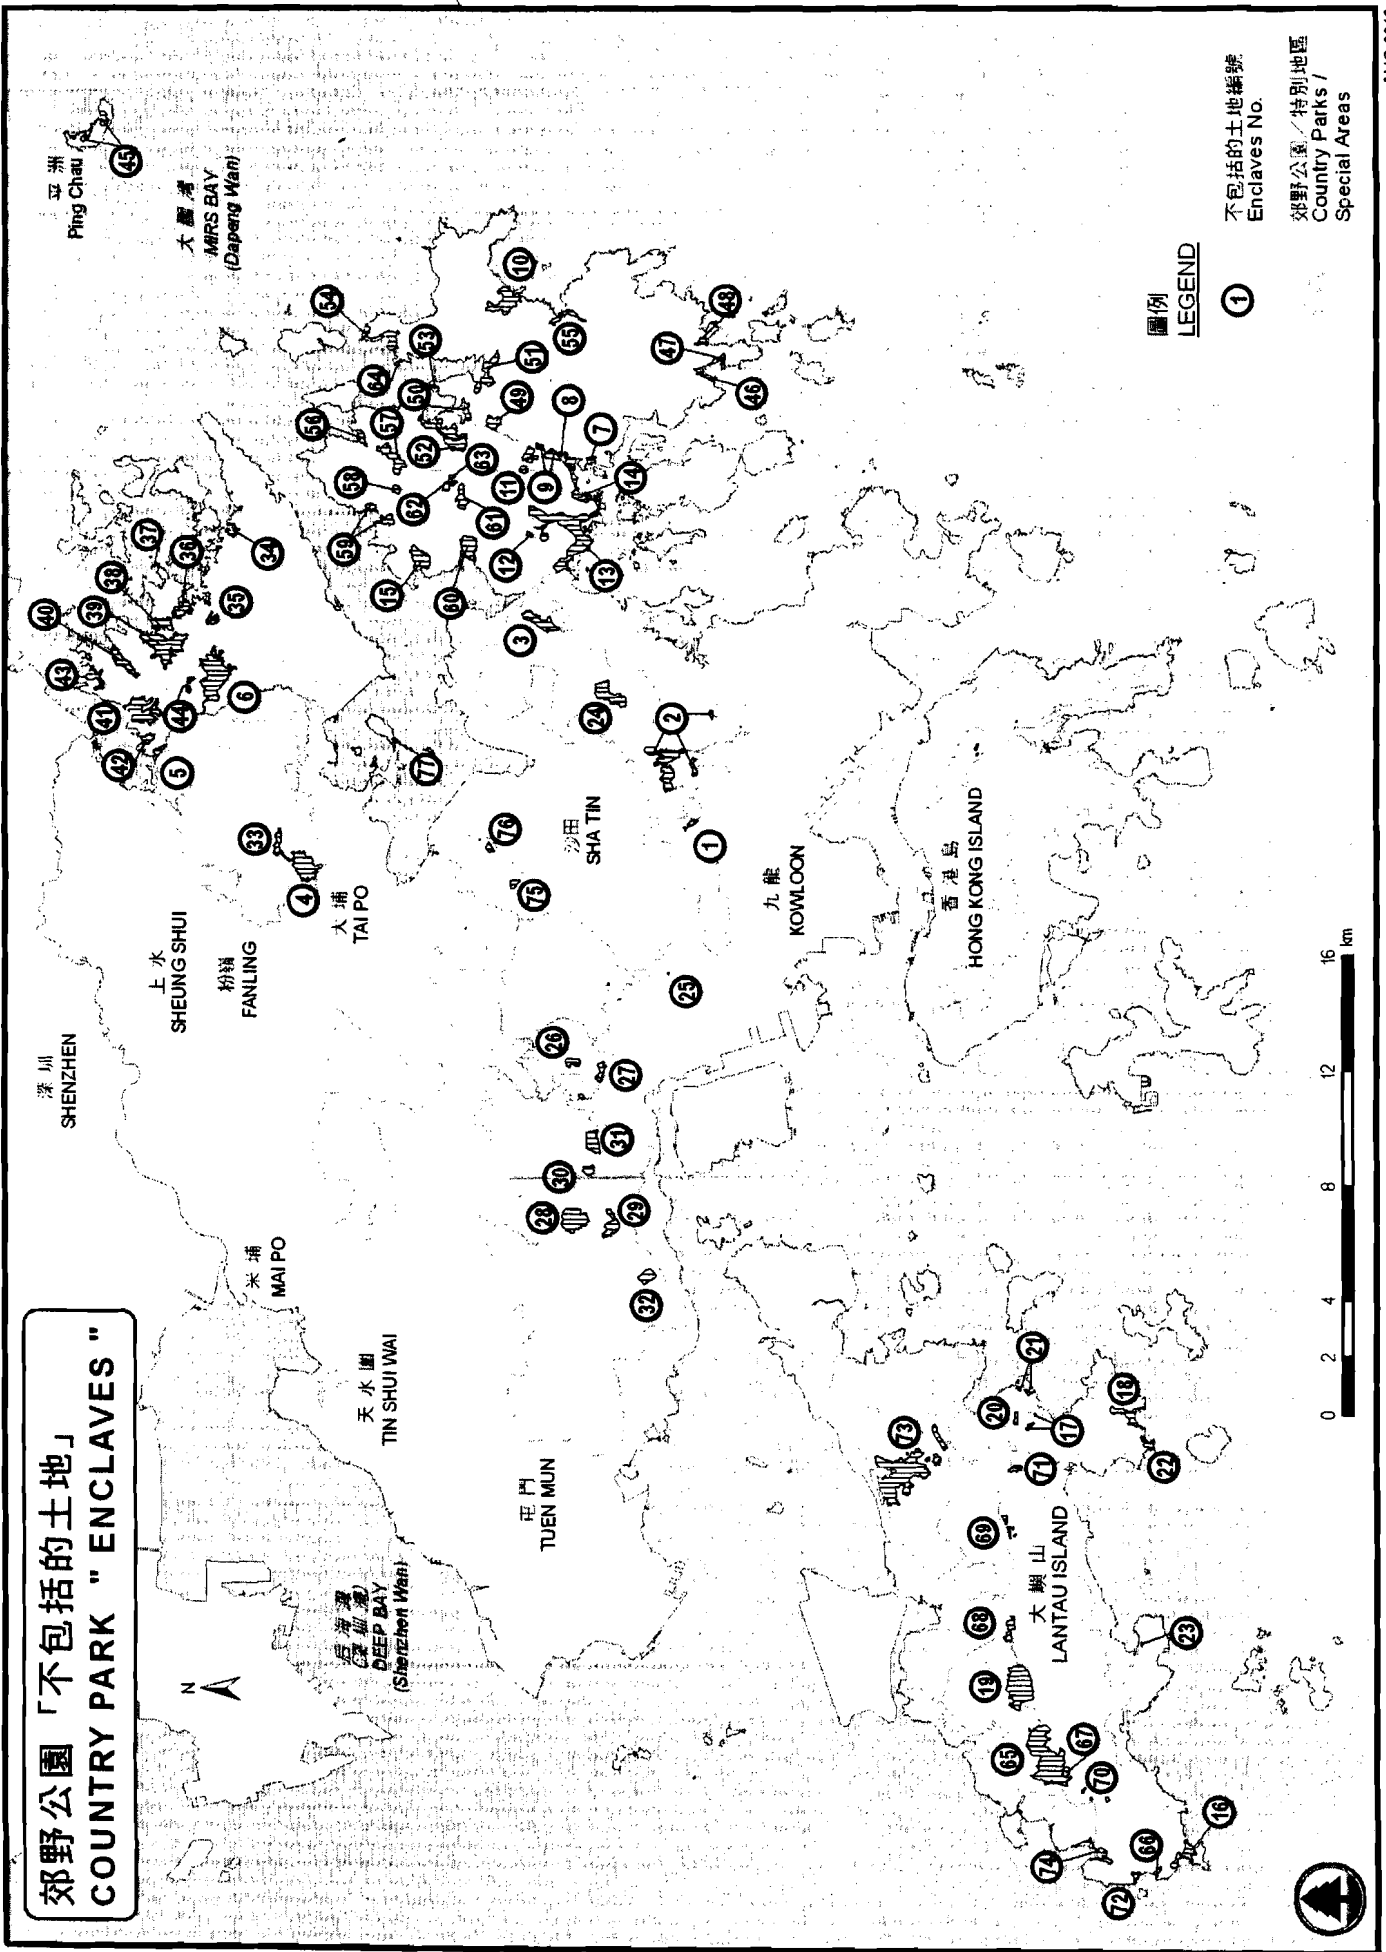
郊野公園「不包括的土地」
COUNTRY PARK " ENCLAVES "

N

后海灣
(深圳灣)
DEEP BAY
(Shenzhen Wan)

天水圍
TIN SHUI WAI

米埔
MAI PO

深圳
SHENZHEN

上水
SHEUNG SHUI

粉嶺
FANLING

大埔
TAI PO

沙田
SHA TIN

九龍
KOWLOON

香港島
HONG KONG ISLAND

屯門
TUEN MUN

大嶼山
LANTAU ISLAND

平洲
Ping Chau

大鵬灣
MIRS BAY
(Dapeng Wan)

圖例
LEGEND

1 不包括的土地編號
Enclaves No.

郊野公園／特別地區
Country Parks /
Special Areas

0 2 4 8 12 16 km

1 2 3 4 5 6 7 8 9 10 11 12 13 14 15 16 17 18 19 20 21 22 23 24 25 26 27 28 29 30 31 32 33 34 35 36 37 38 39 40 41 42 43 44 45 46 47 48 49 50 51 52 53 54 55 56 57 58 59 60 61 62 63 64 65 66 67 68 69 70 71 72 73 74 75 76 77